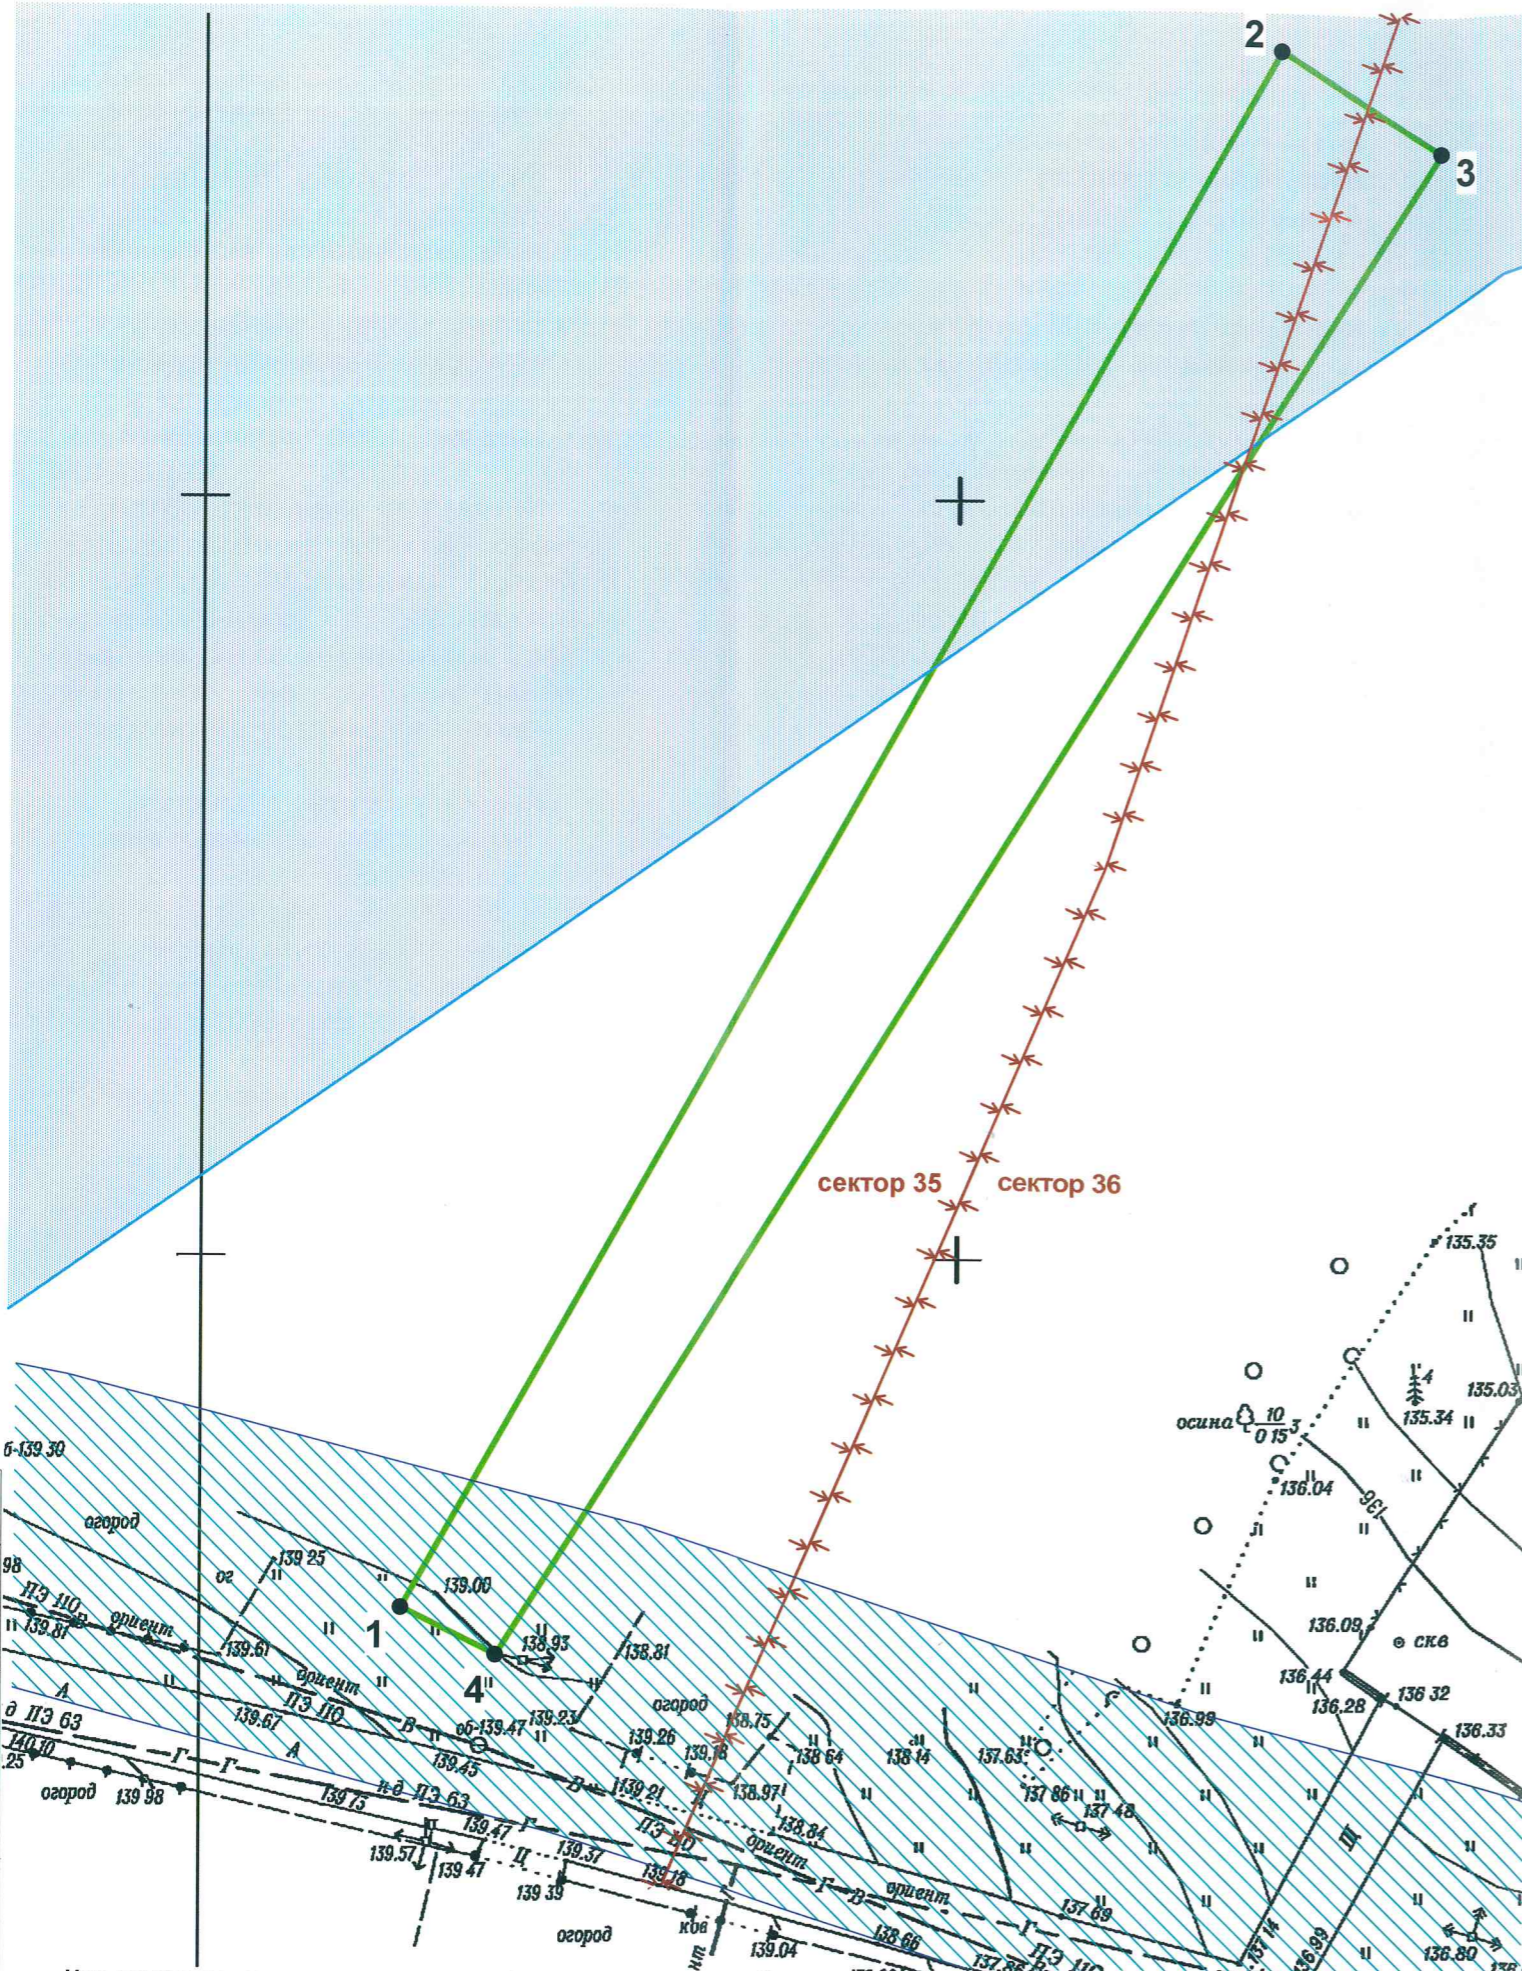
2
3
сектор 35
сектор 36
135.35
135.03
135.34
осина $\frac{10}{0\ 15}$
136.04
136.09
ске
136.44
136.28
136 32
136.33
136.99
б-139.30
огород
98
ог
139 25
139.00
ПЭ 110
139.81
ориент
139.61
1
138.93
138.81
4
ориент
ПЭ 110
139.67
В
об-139.47
139.23
огород
д ПЭ 63
А
139.45
139.26
138.75
140.10
.25
Г
Г
А
139.18
138 64
138 14
137.63
огород
139 98
139 75
н д ПЭ 63
В
139.21
138.97
137 86
137 48
139.47
ПЭ 110
138.84
139.57
139 47
Ц
139.37
ориент
139.18
139 39
Г
В
ориент
137 69
огород
кол
139.04
138.66
ПЭ 110
137 14
136.99
136.80
136